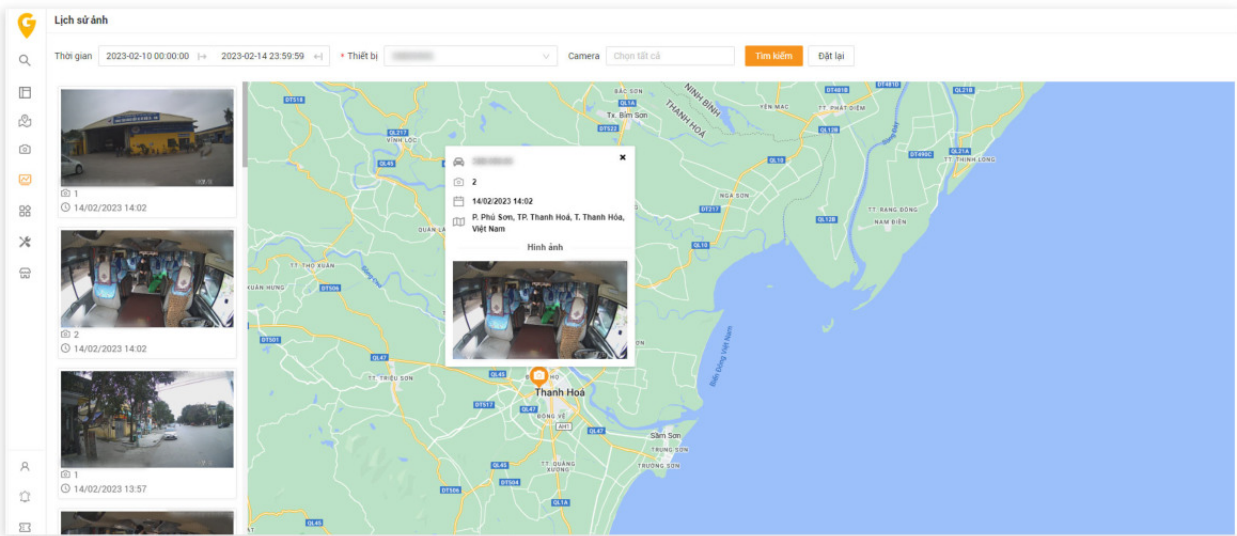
Lịch sử ảnh

Thời gian 2023-02-10 00:00:00 → 2023-02-14 23:59:59

* Thiết bị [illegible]

Camera Chọn tất cả

Tìm kiếm

Đặt lại

1
14/02/2023 14:02

2
14/02/2023 14:02

1
14/02/2023 13:57

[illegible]
2
14/02/2023 14:02
P. Phú Sơn, TP. Thanh Hoá, T. Thanh Hóa, Việt Nam
Hình ảnh

Thanh Hoá
NINH BÌNH
THANH HOÁ
Tx. Bỉm Sơn
BẮC SƠN
VĨNH LỘC
QUẢNG LẠN
TT. THỌ XUÂN
XUÂN HƯNG
TT. TRIỆU SƠN
ĐÔNG VỆ
NGA SƠN
YÊN MẠC
TT. PHÁT DIỆM
TT. RẠNG ĐÔNG
NAM ĐIỀN
TT. THỊNH LONG
Sầm Sơn
TRUNG SƠN
TRƯỜNG SƠN
TT. QUẢNG XƯƠNG
Biển Đông Việt Nam
QL1A
QL217
QL45
QL47
QL10
QL12B
DT515
DT506
DT501
DT517
DT504
DT522
DT217
AH1